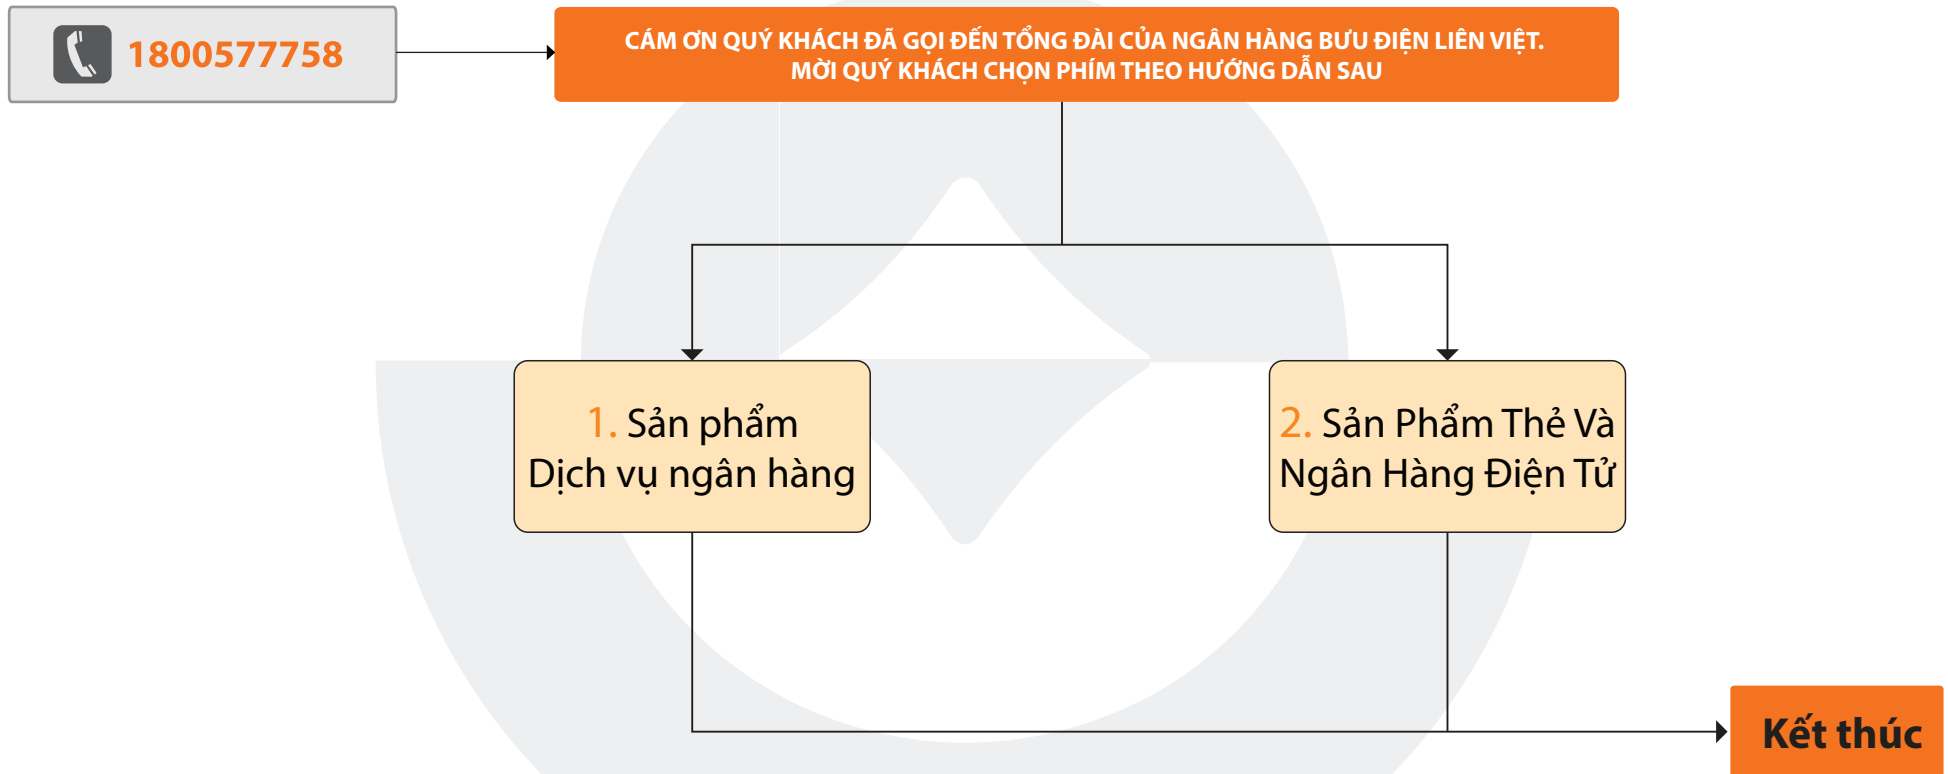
1800577758

CÁM ƠN QUÝ KHÁCH ĐÃ GỌI ĐẾN TỔNG ĐÀI CỦA NGÂN HÀNG BƯU ĐIỆN LIÊN VIỆT.
MỜI QUÝ KHÁCH CHỌN PHÍM THEO HƯỚNG DẪN SAU

1. Sản phẩm Dịch vụ ngân hàng

2. Sản Phẩm Thẻ Và Ngân Hàng Điện Tử

Kết thúc